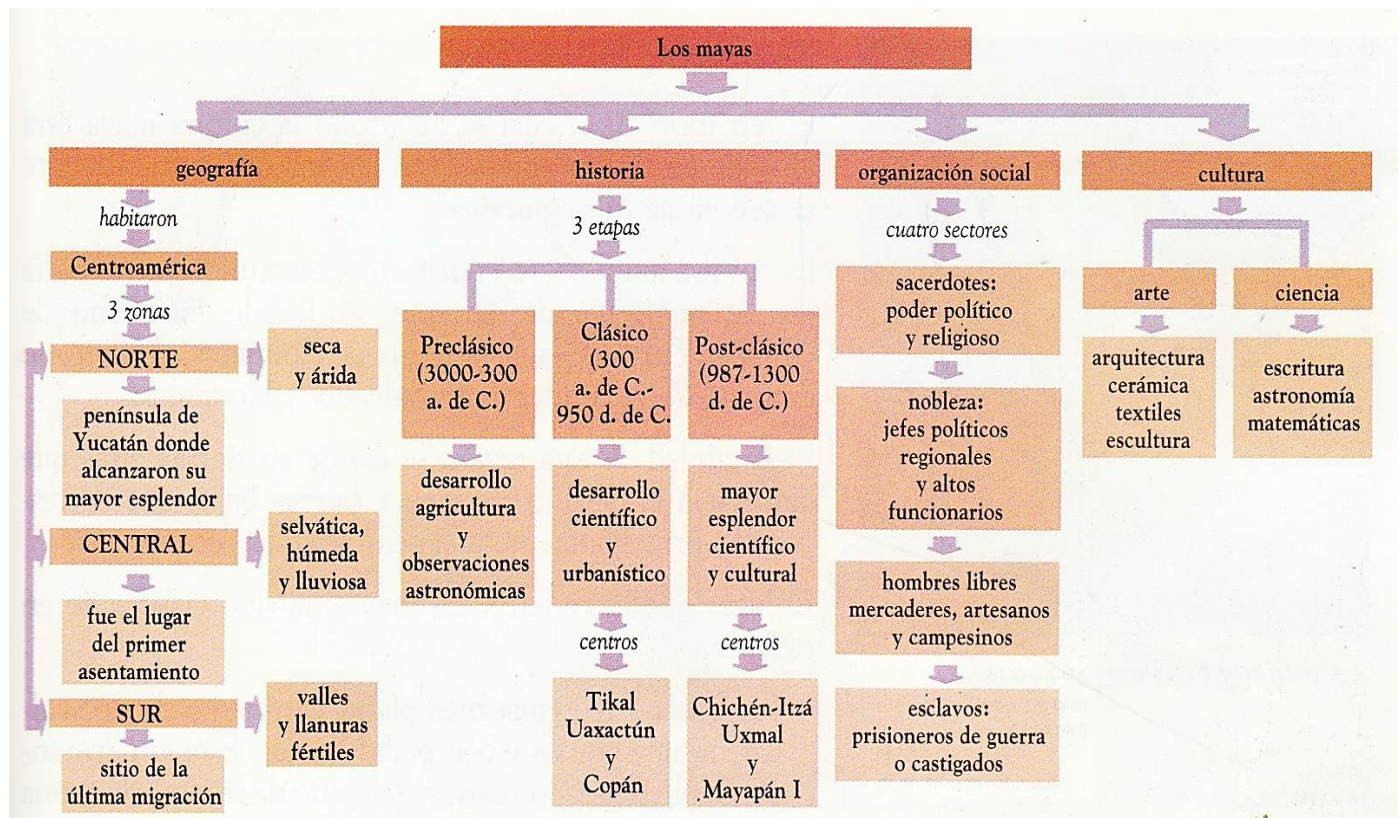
Los mayas

geografía

habitaron

Centroamérica

3 zonas

NORTE

seca y árida

península de Yucatán donde alcanzaron su mayor esplendor

CENTRAL

selvática, húmeda y lluviosa

fue el lugar del primer asentamiento

SUR

valles y llanuras fértiles

sitio de la última migración

historia

3 etapas

Preclásico (3000-300 a. de C.)

desarrollo agricultura y observaciones astronómicas

Clásico (300 a. de C.- 950 d. de C.

desarrollo científico y urbanístico

centros

Tikal Uaxactún y Copán

Post-clásico (987-1300 d. de C.)

mayor esplendor científico y cultural

centros

Chichén-Itzá Uxmal y Mayapán I

organización social

cuatro sectores

sacerdotes: poder político y religioso

nobleza: jefes políticos regionales y altos funcionarios

hombres libres mercaderes, artesanos y campesinos

esclavos: prisioneros de guerra o castigados

cultura

arte

arquitectura cerámica textiles escultura

ciencia

escritura astronomía matemáticas